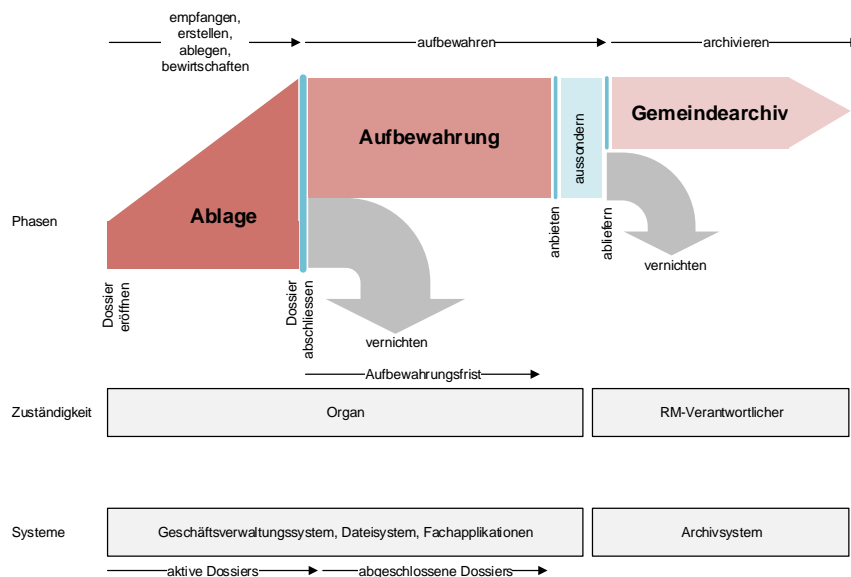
empfangen, erstellen, ablegen, bewirtschaften

aufbewahren

archivieren

Ablage

Aufbewahrung

aussondern

Gemeindearchiv

Phasen

Dossier eröffnen

Dossier abschliessen

anbieten

abliefern

vernichten

vernichten

Aufbewahrungsfrist

Zuständigkeit

Organ

RM-Verantwortlicher

Systeme

Geschäftsverwaltungssystem, Dateisystem, Fachapplikationen

Archivsystem

aktive Dossiers

abgeschlossene Dossiers